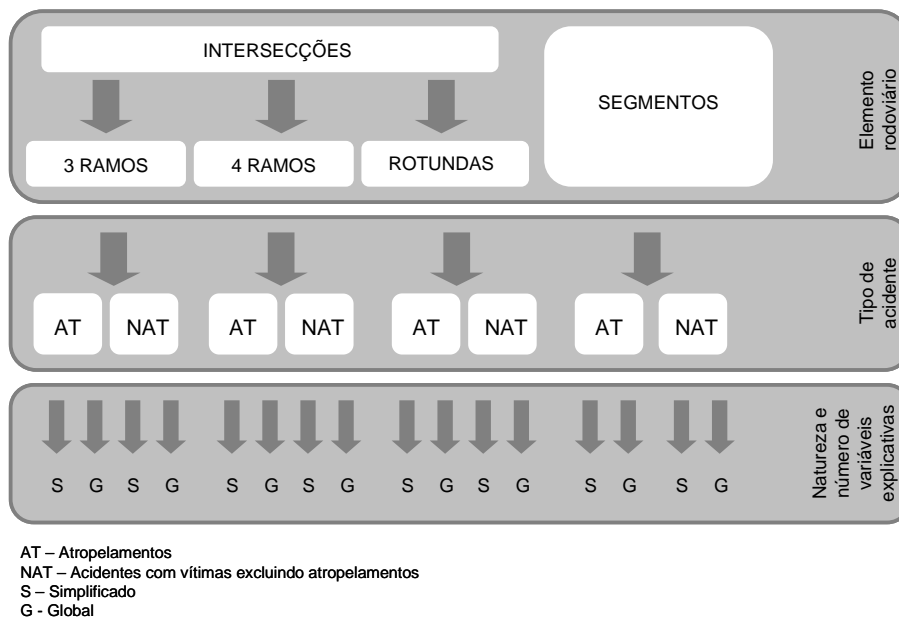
INTERSECÇÕES

3 RAMOS

4 RAMOS

ROTUNDAS

SEGMENTOS

Elemento rodoviário

AT NAT AT NAT AT NAT AT NAT

Tipo de acidente

S G S G S G S G S G S G S G S G

Natureza e número de variáveis explicativas

AT – Atropelamentos
NAT – Acidentes com vítimas excluindo atropelamentos
S – Simplificado
G - Global